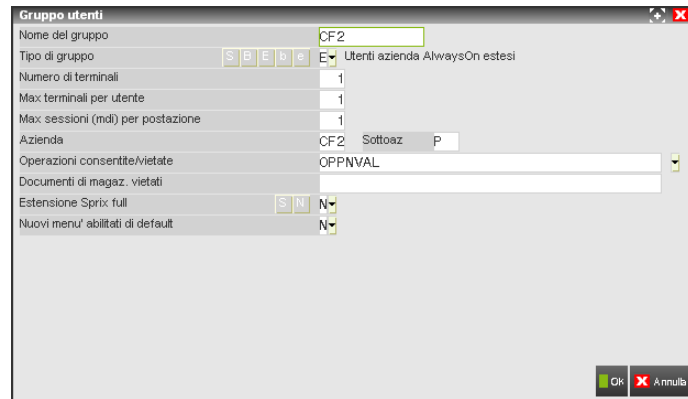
Gruppo utenti

Nome del gruppo CF2
Tipo di gruppo S B E b e E Utenti azienda AlwaysOn estesi
Numero di terminali 1
Max terminali per utente 1
Max sessioni (mdi) per postazione 1
Azienda CF2 Sottoaz P
Operazioni consentite/vietate OPPNVAL
Documenti di magaz. vietati
Estensione Sprix full S N N
Nuovi menu' abilitati di default N

Ok Annulla